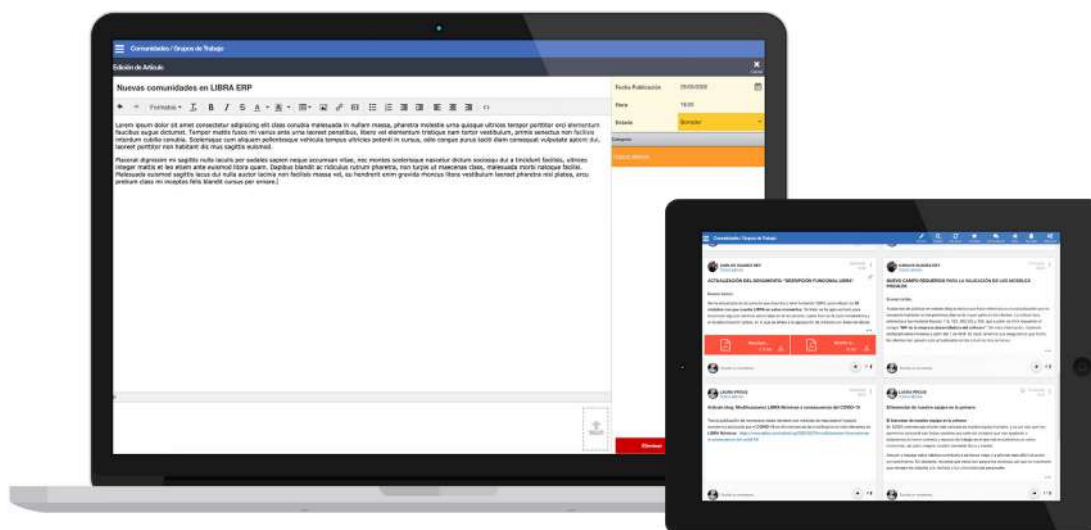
Comunidades / Grupos de Trabajo

Edición de Artículo

Nuevas comunidades en LIBRA ERP

Formatos

Lorem ipsum dolor sit amet consectetur adipiscing elit class conubia malesuada in nullam massa, pharetra molestie urna quisque ultrices tempor porttitor orci elementum faucibus augue dictumst. Tempor mattis fusce mi varius ante urna laoreet penatibus, libero vel elementum tristique nam tortor vestibulum, primis senectus non facilisis interdum cubilia conubia. Scelerisque cum aliquam pellentesque vehicula tempus ultricies potenti in cursus, odio congue purus taciti diam consequat vulputate aptent dui, laoreet porttitor non habitant dis mus sagittis euismod.

Placerat dignissim mi sagittis nulla iaculis per sodales sapien neque accumsan vitae, nec montes scelerisque nascetur dictum sociosqu dui a tincidunt facilisis, ultrices integer mattis et leo etiam ante euismod litora quam. Dapibus blandit ac ridiculus rutrum pharetra, non turpis ut maecenas class, malesuada morbi natoque facilisi. Malesuada euismod sagittis lacus dui nulla auctor lacinia non facilisis massa vel, eu hendrerit enim gravida rhoncus litora vestibulum laoreet pharetra nisl platea, arcu pretium class mi inceptos felis blandit cursus per ornare.

Fecha Publicación 28/05/2020
Hora 16:00
Estado Borrador

Eliminar

Comunidades / Grupos de Trabajo

ACTUALIZACIÓN DEL DOCUMENTO "DESCRIPCIÓN FUNCIONAL LIBRA"

NUEVO CAMPO REQUERIDO PARA LA VALIDACIÓN DE LOS MODELOS FISCALES

LAURA PRIOR

LAURA PRIOR

Artículo blog: Modificaciones LIBRA Nóminas a consecuencia del COVID-19

El bienestar de nuestros equipos es lo primero